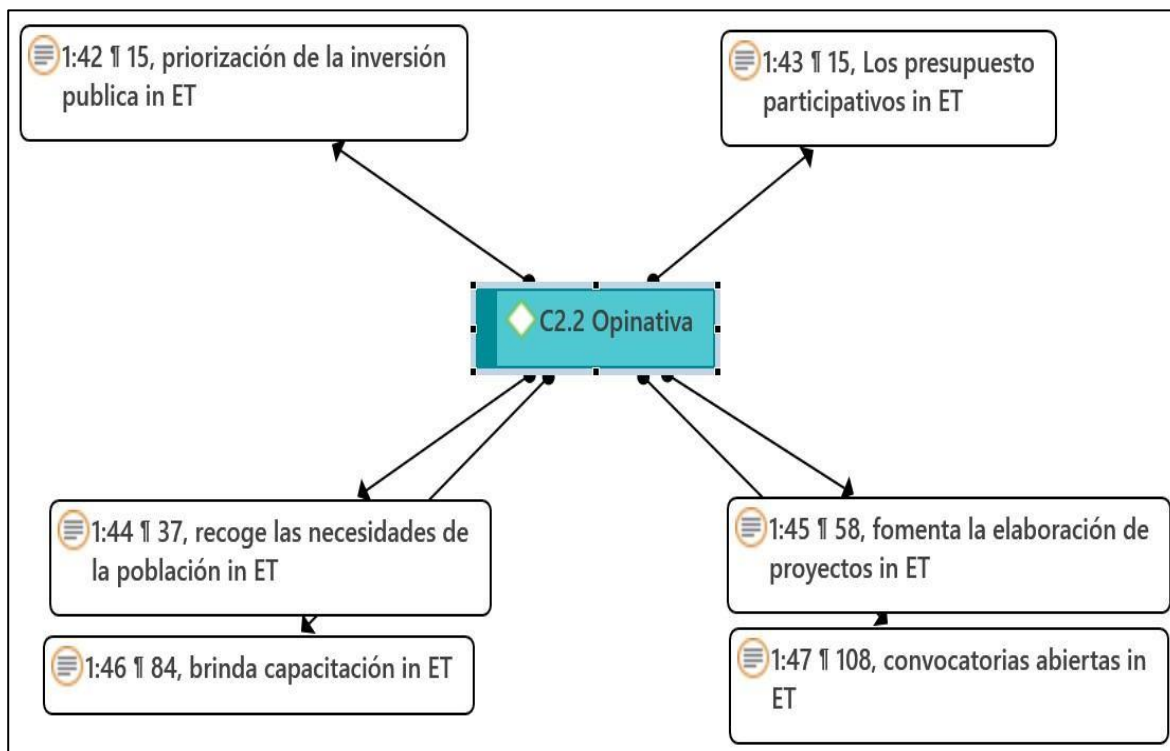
1:42 ¶ 15, priorización de la inversión publica in ET

1:43 ¶ 15, Los presupuesto participativos in ET

C2.2 Opinativa

1:44 ¶ 37, recoge las necesidades de la población in ET

1:45 ¶ 58, fomenta la elaboración de proyectos in ET

1:46 ¶ 84, brinda capacitación in ET

1:47 ¶ 108, convocatorias abiertas in ET